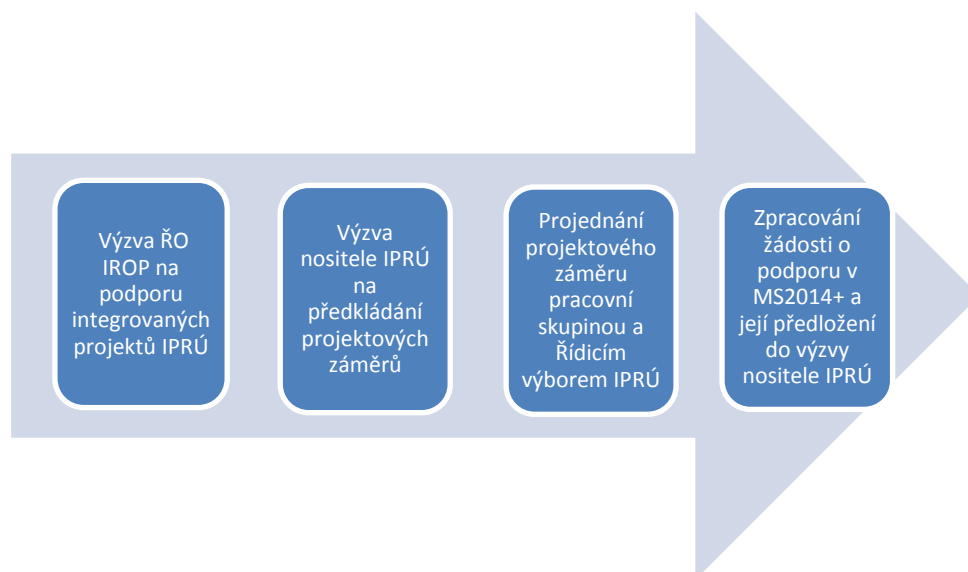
Výzva ŘO IROP na podporu integrovaných projektů IPRÚ

Výzva nositele IPRÚ na předkládání projektových záměrů

Projednání projektového záměru pracovní skupinou a Řídicím výborem IPRÚ

Zpracování žádosti o podporu v MS2014+ a její předložení do výzvy nositele IPRÚ